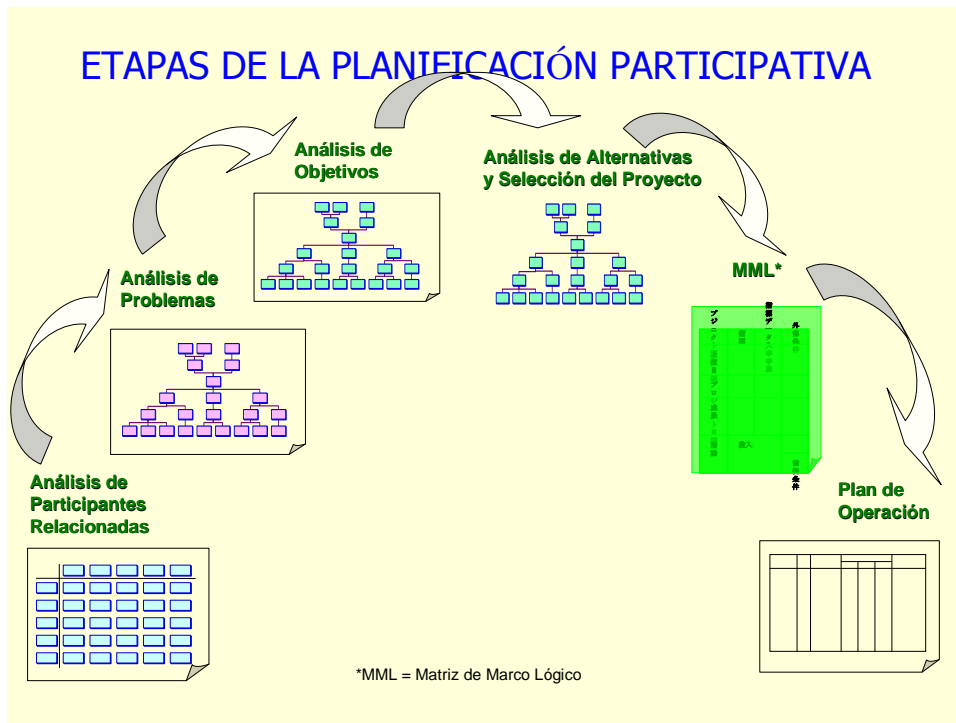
ETAPAS DE LA PLANIFICACIÓN PARTICIPATIVA

Análisis de Objetivos

Análisis de Alternativas y Selección del Proyecto

Análisis de Problemas

MML*

Análisis de Participantes Relacionadas

Plan de Operación

*MML = Matriz de Marco Lógico